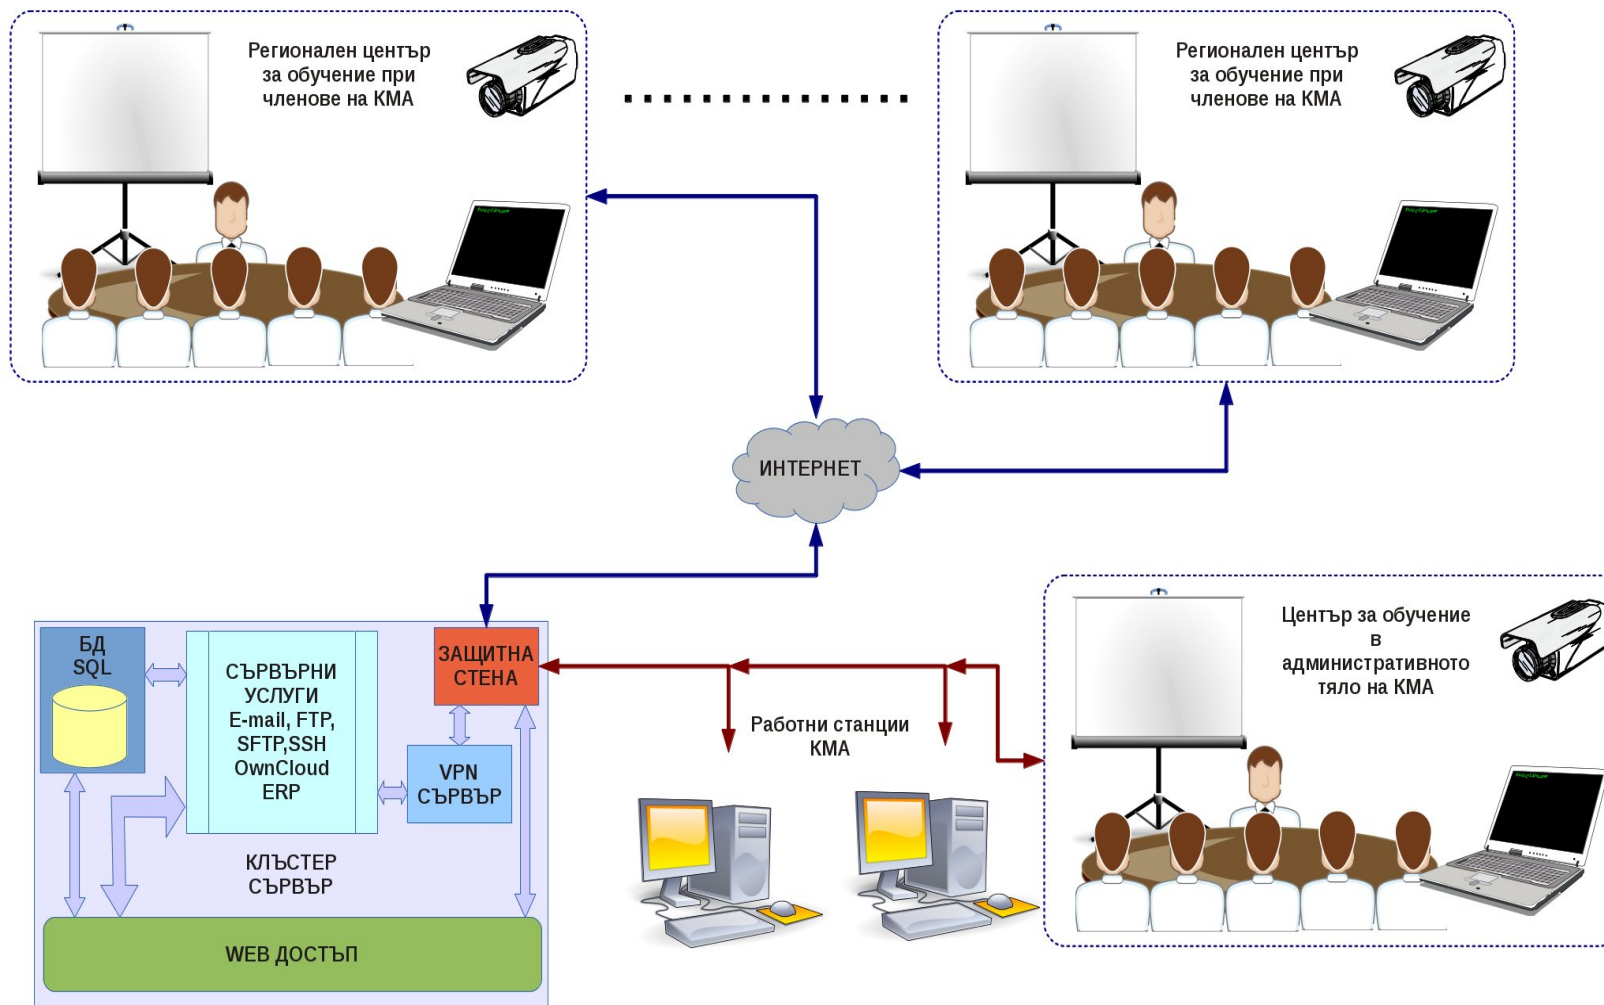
Регионален център за обучение при членове на КМА

Регионален център за обучение при членове на КМА

ИНТЕРНЕТ

БД SQL

СЪРВЪРНИ УСЛУГИ E-mail, FTP, SFTP,SSH OwnCloud ERP

ЗАЩИТНА СТЕНА

VPN СЪРВЪР

КЛЪСТЕР СЪРВЪР

WEB ДОСТЪП

Работни станции КМА

Център за обучение в административното тяло на КМА